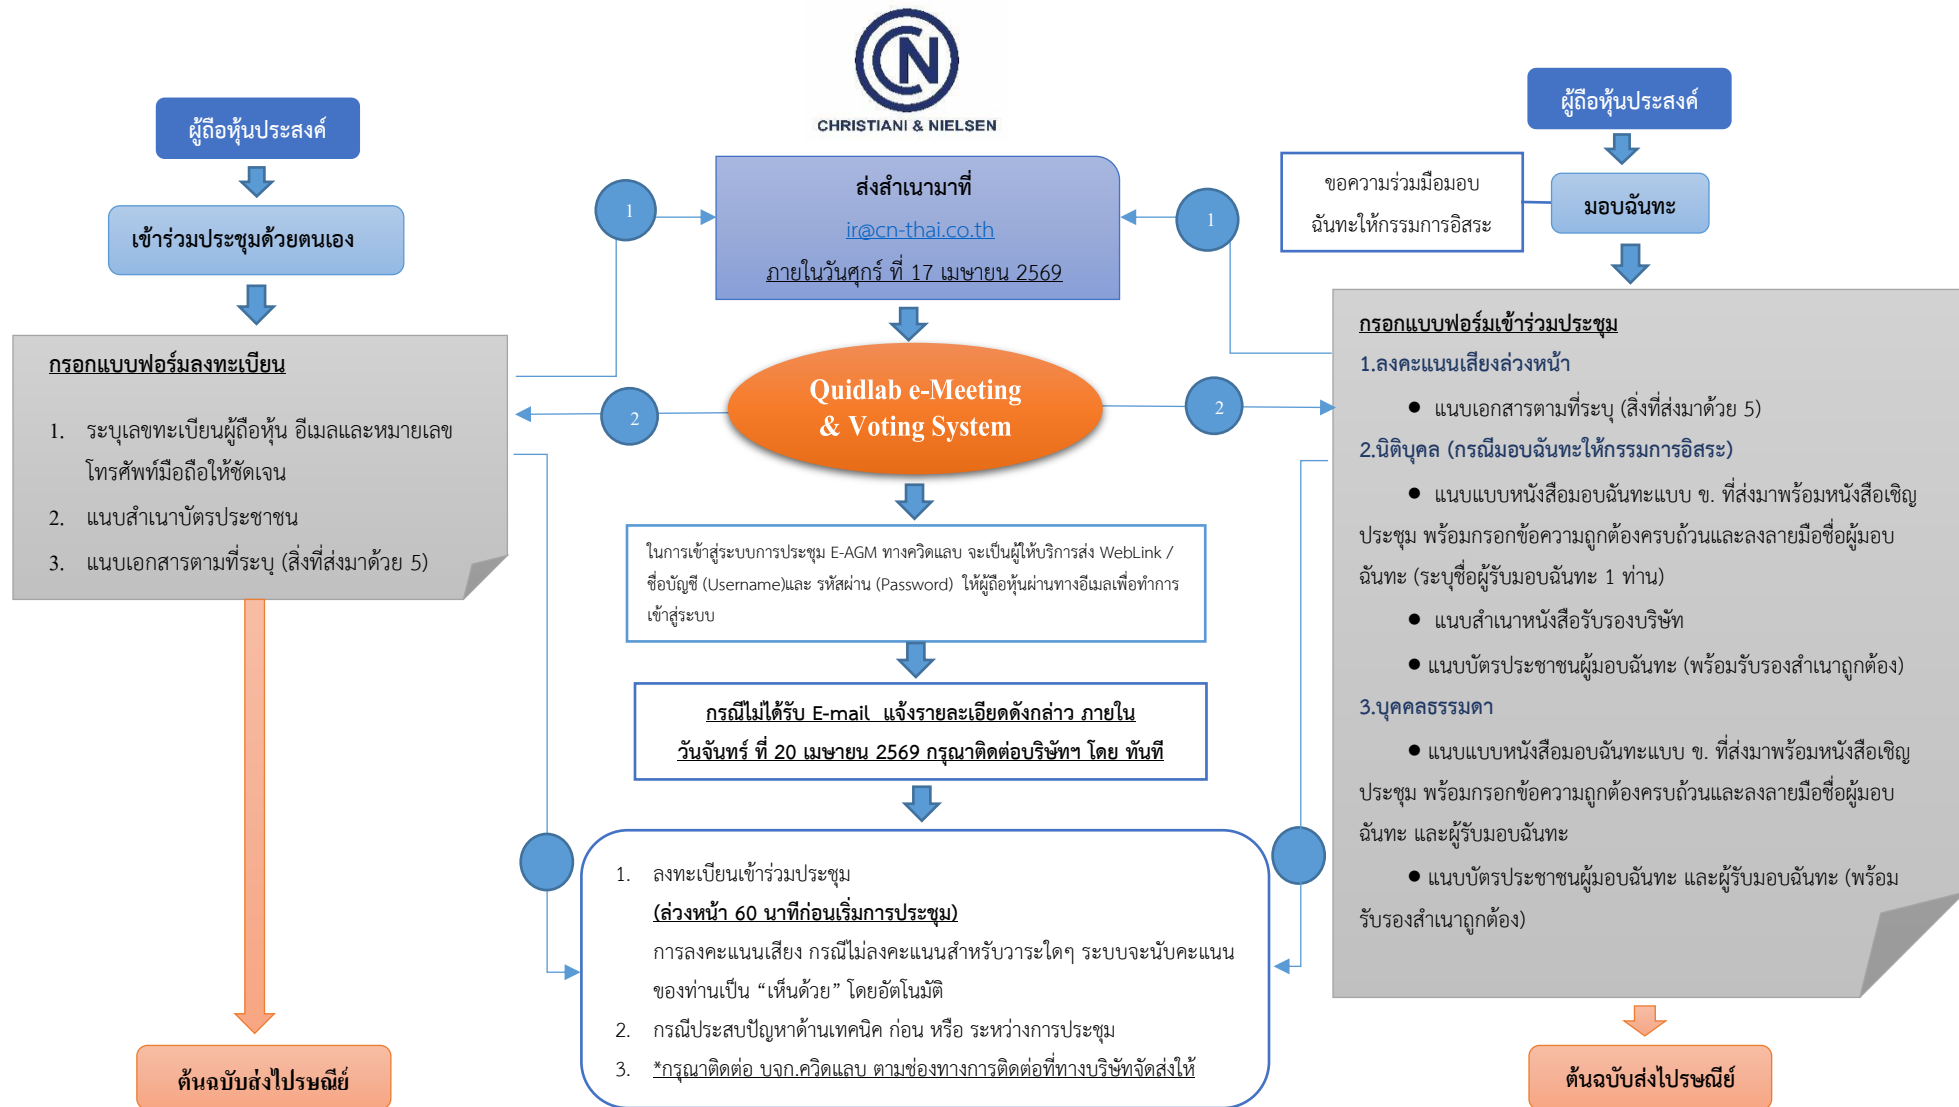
CHRISTIANI & NIELSEN

ผู้ถือหุ้นประสงค์

เข้าร่วมประชุมด้วยตนเอง

กรอกแบบฟอร์มลงทะเบียน

1. ระบุเลขทะเบียนผู้ถือหุ้น อีเมลและหมายเลขโทรศัพท์มือถือให้ชัดเจน
2. แนบสำเนาบัตรประชาชน
3. แนบเอกสารตามที่ระบุ (สิ่งที่ส่งมาด้วย 5)

ต้นฉบับส่งไปรษณีย์

1

ส่งสำเนามาที่
ir@cn-thai.co.th
ภายในวันศุกร์ ที่ 17 เมษายน 2569

1

2

Quidlab e-Meeting & Voting System

2

ในการเข้าสู่ระบบการประชุม E-AGM ทางควิดแลบ จะเป็นผู้ให้บริการส่ง WebLink / ชื่อบัญชี (Username)และ รหัสผ่าน (Password) ให้ผู้ถือหุ้นผ่านทางอีเมลเพื่อทำการเข้าสู่ระบบ

กรณีไม่ได้รับ E-mail แจ้งรายละเอียดดังกล่าว ภายใน วันจันทร์ ที่ 20 เมษายน 2569 กรุณาติดต่อบริษัทฯ โดย ทันที

1. ลงทะเบียนเข้าร่วมประชุม
(ล่วงหน้า 60 นาทีก่อนเริ่มการประชุม)
การลงคะแนนเสียง กรณีไม่ลงคะแนนสำหรับวาระใดๆ ระบบจะนับคะแนนของท่านเป็น “เห็นด้วย” โดยอัตโนมัติ
2. กรณีประสบปัญหาด้านเทคนิค ก่อน หรือ ระหว่างการประชุม
3. *กรุณาติดต่อ บจก.ควิดแลบ ตามช่องทางการติดต่อที่ทางบริษัทจัดส่งให้

ผู้ถือหุ้นประสงค์

ขอความร่วมมือมอบฉันทะให้กรรมการอิสระ

มอบฉันทะ

กรอกแบบฟอร์มเข้าร่วมประชุม
1.ลงคะแนนเสียงล่วงหน้า
● แนบเอกสารตามที่ระบุ (สิ่งที่ส่งมาด้วย 5)
2.นิติบุคคล (กรณีมอบฉันทะให้กรรมการอิสระ)
● แนบแบบหนังสือมอบฉันทะแบบ ข. ที่ส่งมาพร้อมหนังสือเชิญประชุม พร้อมกรอกข้อความถูกต้องครบถ้วนและลงลายมือชื่อผู้มอบฉันทะ (ระบุชื่อผู้รับมอบฉันทะ 1 ท่าน)
● แนบสำเนาหนังสือรับรองบริษัท
● แนบบัตรประชาชนผู้มอบฉันทะ (พร้อมรับรองสำเนาถูกต้อง)
3.บุคคลธรรมดา
● แนบแบบหนังสือมอบฉันทะแบบ ข. ที่ส่งมาพร้อมหนังสือเชิญประชุม พร้อมกรอกข้อความถูกต้องครบถ้วนและลงลายมือชื่อผู้มอบฉันทะ และผู้รับมอบฉันทะ
● แนบบัตรประชาชนผู้มอบฉันทะ และผู้รับมอบฉันทะ (พร้อมรับรองสำเนาถูกต้อง)

ต้นฉบับส่งไปรษณีย์